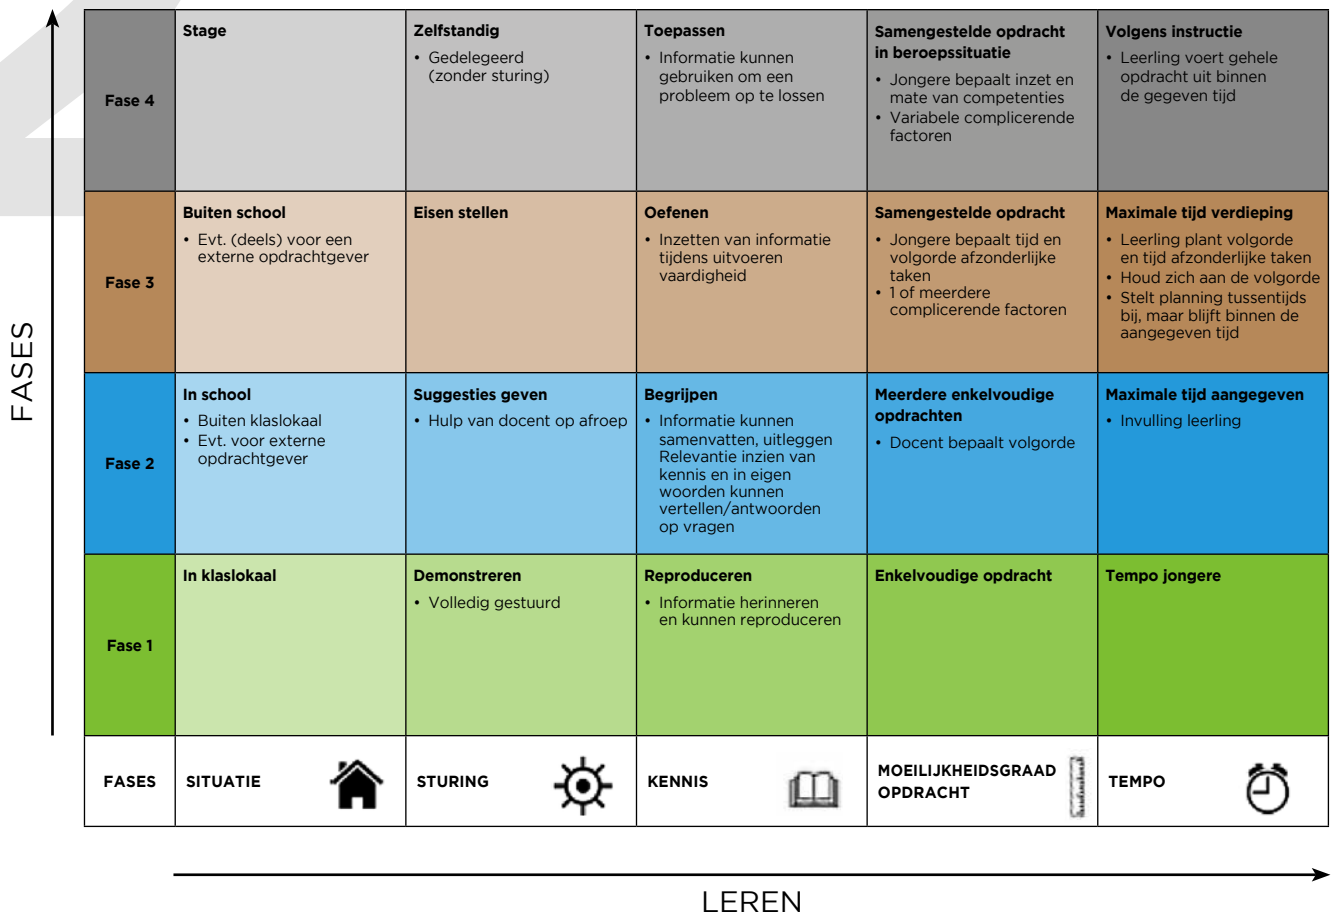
FASES

| Fase 4 | **Stage** | **Zelfstandig** • Gedelegeerd (zonder sturing) | **Toepassen** • Informatie kunnen gebruiken om een probleem op te lossen | **Samengestelde opdracht in beroepssituatie** • Jongere bepaalt inzet en mate van competenties • Variabele complicerende factoren | **Volgens instructie** • Leerling voert gehele opdracht uit binnen de gegeven tijd |
|---|---|---|---|---|---|
| Fase 3 | **Buiten school** • Evt. (deels) voor een externe opdrachtgever | **Eisen stellen** | **Oefenen** • Inzetten van informatie tijdens uitvoeren vaardigheid | **Samengestelde opdracht** • Jongere bepaalt tijd en volgorde afzonderlijke taken • 1 of meerdere complicerende factoren | **Maximale tijd verdieping** • Leerling plant volgorde en tijd afzonderlijke taken • Houd zich aan de volgorde • Stelt planning tussentijds bij, maar blijft binnen de aangegeven tijd |
| Fase 2 | **In school** • Buiten klaslokaal • Evt. voor externe opdrachtgever | **Suggesties geven** • Hulp van docent op afroep | **Begrijpen** • Informatie kunnen samenvatten, uitleggen Relevantie inzien van kennis en in eigen woorden kunnen vertellen/antwoorden op vragen | **Meerdere enkelvoudige opdrachten** • Docent bepaalt volgorde | **Maximale tijd aangegeven** • Invulling leerling |
| Fase 1 | **In klaslokaal** | **Demonstreren** • Volledig gestuurd | **Reproduceren** • Informatie herinneren en kunnen reproduceren | **Enkelvoudige opdracht** | **Tempo jongere** |
| FASES | SITUATIE | STURING | KENNIS | MOEILIJKHEIDSGRAAD OPDRACHT | TEMPO |

LEREN